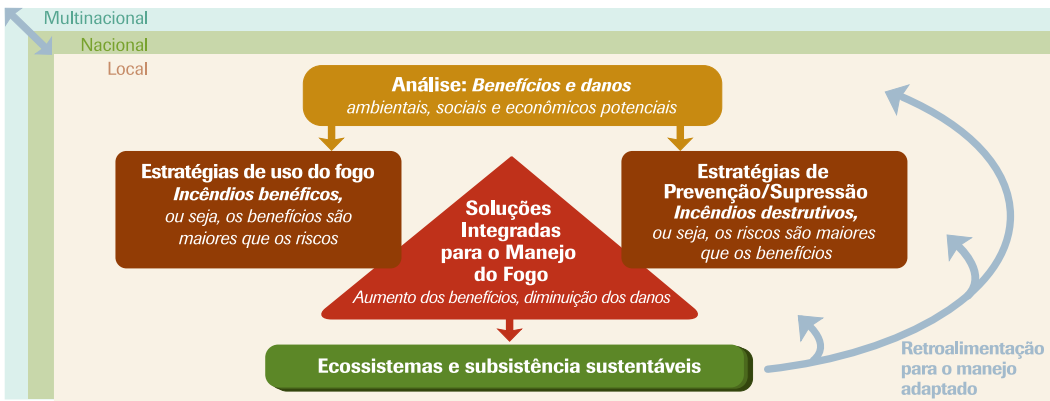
Multinacional

Nacional

Local

**Análise:** ***Benefícios e danos***
*ambientais, sociais e econômicos potenciais*

**Estratégias de uso do fogo**
***Incêndios benéficos,***
*ou seja, os benefícios são maiores que os riscos*

**Soluções Integradas para o Manejo do Fogo**
*Aumento dos benefícios, diminuição dos danos*

**Estratégias de Prevenção/Supressão**
***Incêndios destrutivos,***
*ou seja, os riscos são maiores que os benefícios*

**Ecossistemas e subsistência sustentáveis**

**Retroalimentação para o manejo adaptado**